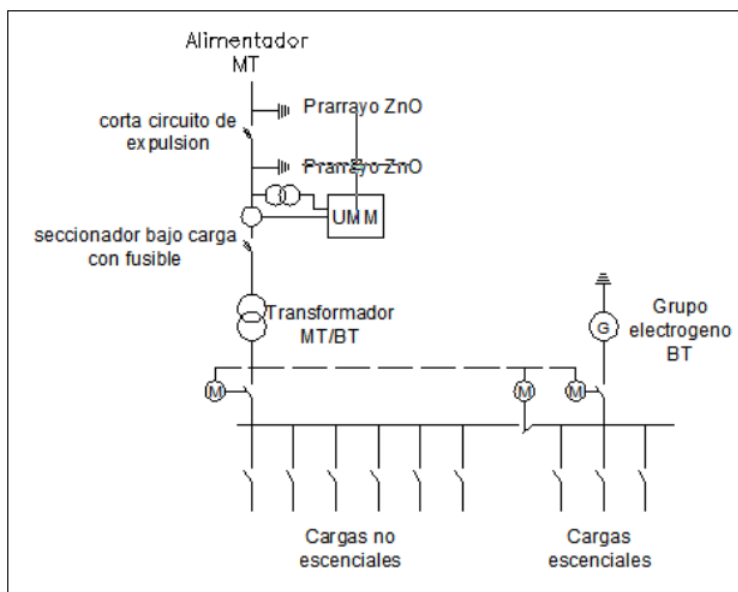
Alimentador MT

Prarrayo ZnO

corta circuito de expulsion

Prarrayo ZnO

UMM

seccionador bajo carga con fusible

Transformador MT/BT

G

Grupo electrogeno BT

M

M

M

Cargas no escenciales

Cargas escenciales